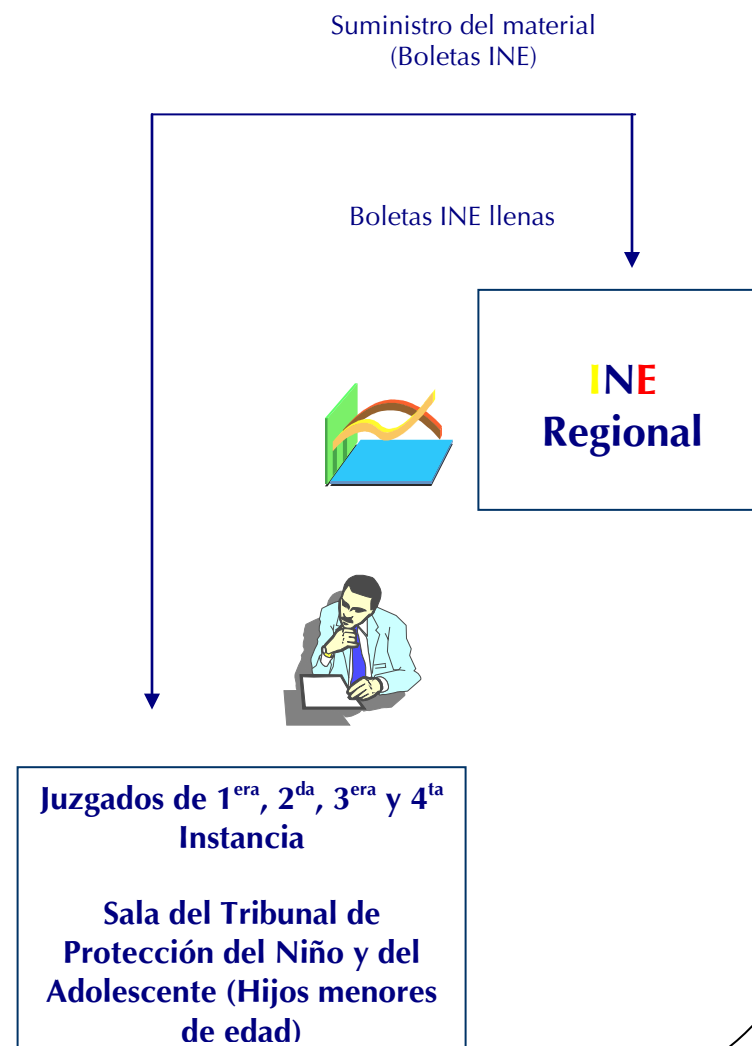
Suministro del material
(Boletas INE)

Boletas INE llenas

INE
Regional

Juzgados de 1$^{era}$, 2$^{da}$, 3$^{era}$ y 4$^{ta}$ Instancia

Sala del Tribunal de Protección del Niño y del Adolescente (Hijos menores de edad)